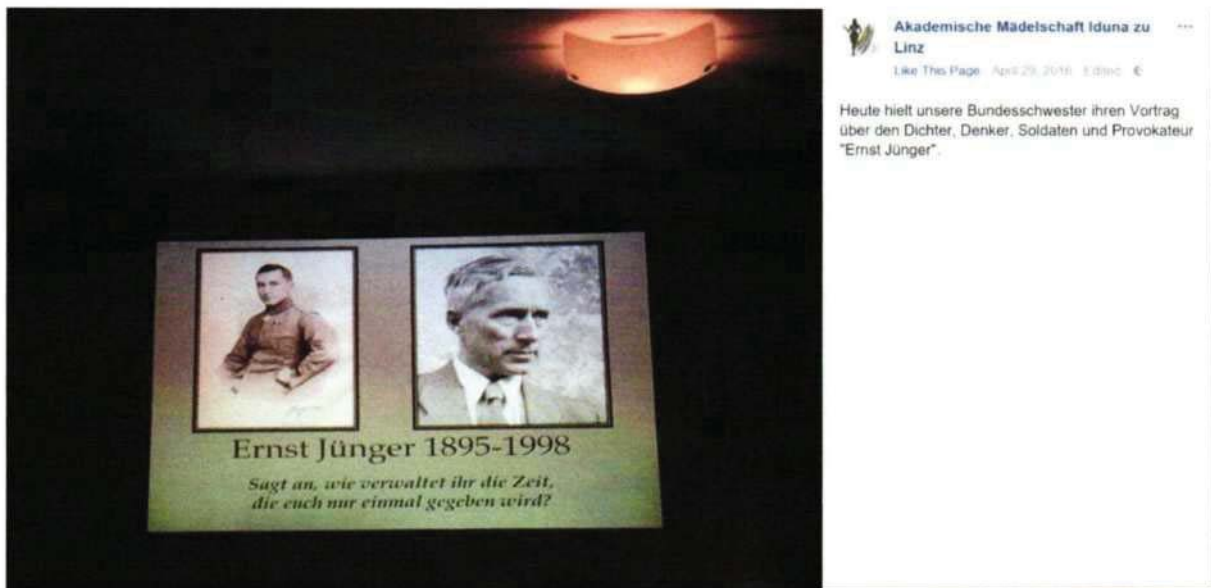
Ernst Jünger 1895-1998

Sagt an, wie verwaltet ihr die Zeit, die euch nur einmal gegeben wird?

Akademische Mädelschaft Iduna zu Linz

Like This Page · April 29, 2016 · Edited ·

Heute hielt unsere Bundesschwester ihren Vortrag über den Dichter, Denker, Soldaten und Provokateur "Ernst Jünger".